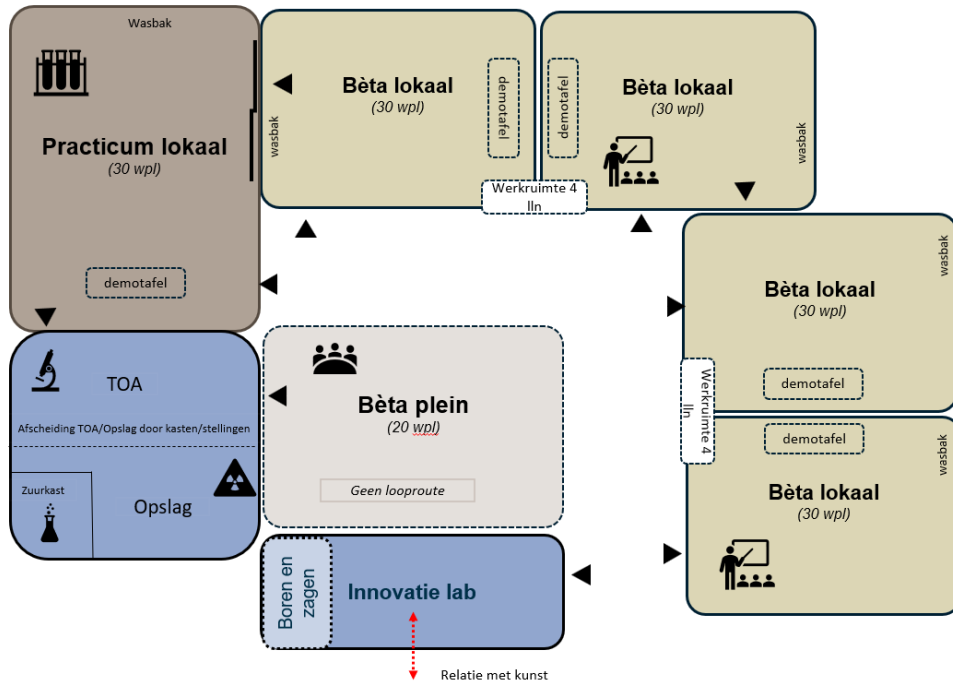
Wasbak

Practicum lokaal
(30 wpl)

demotafel

wasbak

Bèta lokaal
(30 wpl)

demotafel

demotafel

Bèta lokaal
(30 wpl)

wasbak

Werkruimte 4 lln

Bèta lokaal
(30 wpl)

wasbak

demotafel

Werkruimte 4 lln

demotafel

Bèta lokaal
(30 wpl)

wasbak

TOA

Afscheiding TOA/Opslag door kasten/stellingen

Zuurkast

Opslag

Bèta plein
(20 wpl)

Geen looproute

Boren en zagen

Innovatie lab

Relatie met kunst